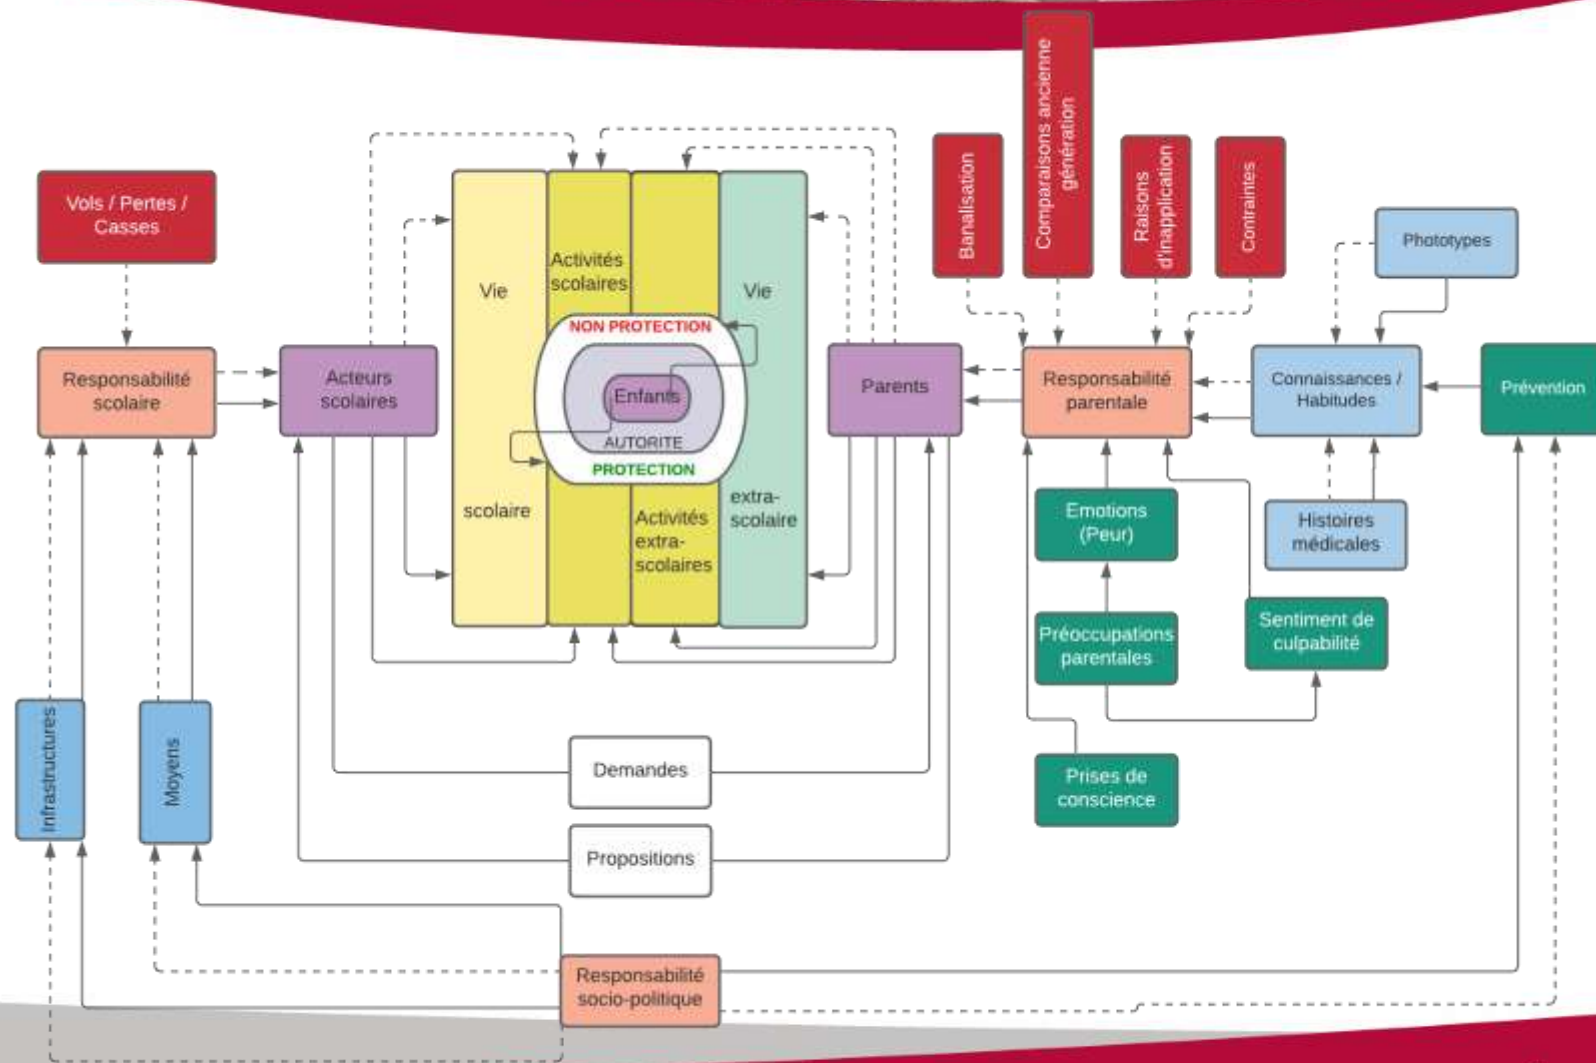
Vols / Pertes / Casses

Responsabilité scolaire

Acteurs scolaires

Vie scolaire

Activités scolaires

Activités extra-scolaires

Vie extra-scolaire

NON PROTECTION

Enfants

AUTORITE

PROTECTION

Parents

Banalisation

Comparaisons ancienne génération

Raisons d'inapplication

Contraintes

Phototypes

Responsabilité parentale

Connaissances / Habitudes

Prévention

Emotions (Peur)

Histoires médicales

Préoccupations parentales

Sentiment de culpabilité

Prises de conscience

Infrastructures

Moyens

Demandes

Propositions

Responsabilité socio-politique